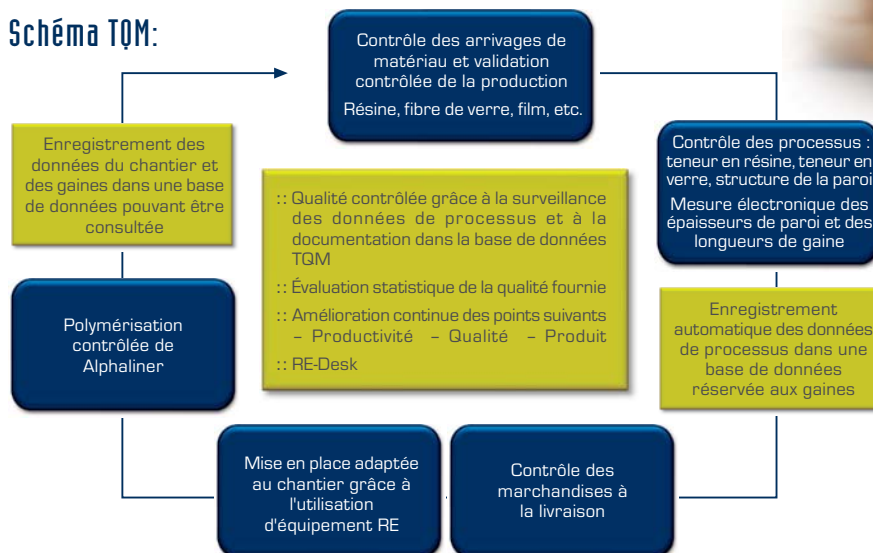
Schéma TQM:

Contrôle des arrivages de matériau et validation contrôlée de la production

Résine, fibre de verre, film, etc.

Contrôle des processus : teneur en résine, teneur en verre, structure de la paroi

Mesure électronique des épaisseurs de paroi et des longueurs de gaine

Enregistrement automatique des données de processus dans une base de données réservée aux gaines

Contrôle des marchandises à la livraison

Mise en place adaptée au chantier grâce à l'utilisation d'équipement RE

Polymérisation contrôlée de Alphaliner

Enregistrement des données du chantier et des gaines dans une base de données pouvant être consultée

:: Qualité contrôlée grâce à la surveillance des données de processus et à la documentation dans la base de données TQM

:: Évaluation statistique de la qualité fournie

:: Amélioration continue des points suivants – Productivité – Qualité – Produit

:: RE-Desk